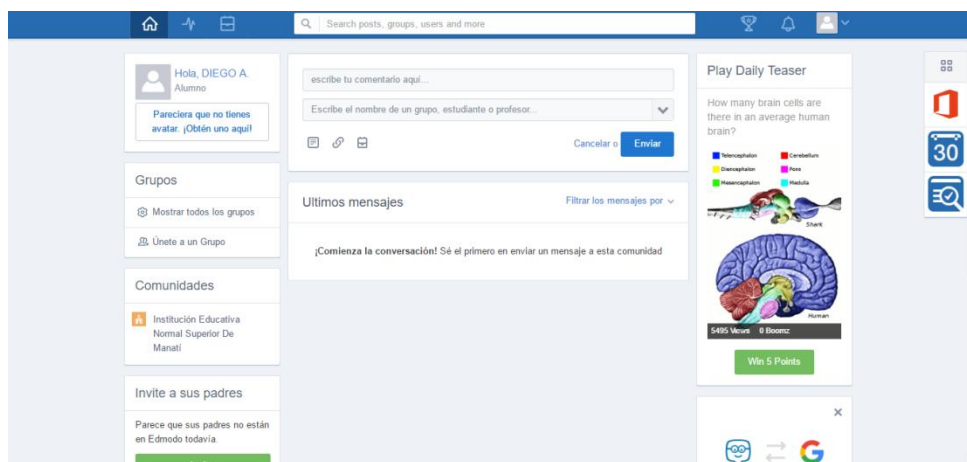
Search posts, groups, users and more

Hola, DIEGO A.
Alumno

Pareciera que no tienes avatar. ¡Obtén uno aquí!

Grupos

Mostrar todos los grupos

Únete a un Grupo

Comunidades

Institución Educativa Normal Superior De Manatí

Invite a sus padres

Parece que sus padres no están en Edmodo todavía.

escribe tu comentario aquí...

Escribe el nombre de un grupo, estudiante o profesor...

Cancelar o Enviar

Ultimos mensajes

Filtrar los mensajes por

**¡Comienza la conversación!** Sé el primero en enviar un mensaje a esta comunidad

Play Daily Teaser

How many brain cells are there in an average human brain?

Telencephalon
Cerebellum
Diencephalon
Pons
Mesencephalon
Medulla

Shark

Human

5495 Views 0 Boomz

Win 5 Points

30